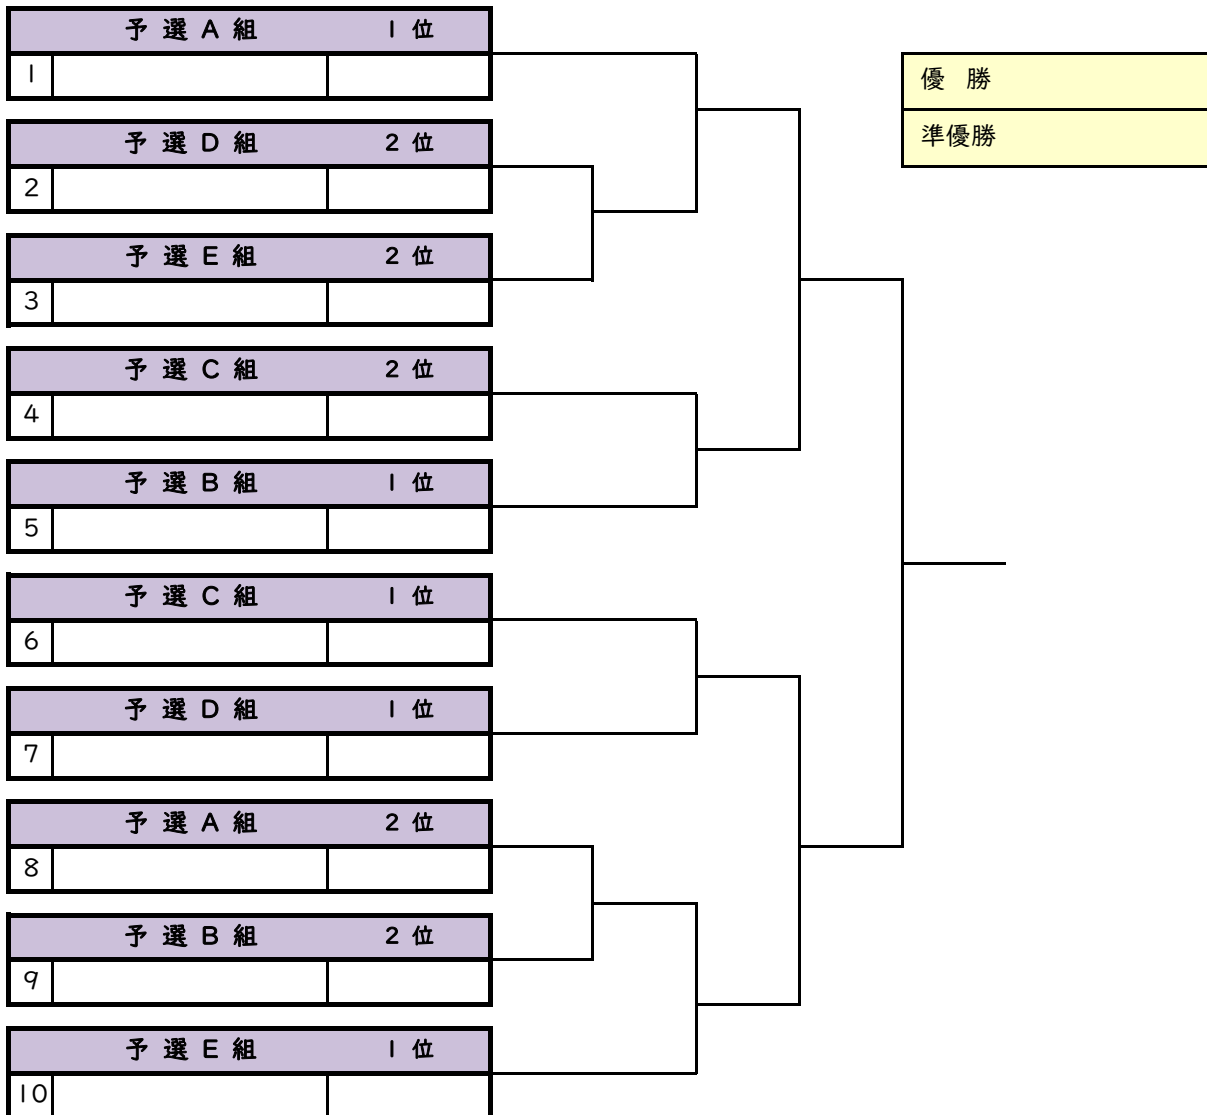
| 予 選 A 組 | | 1 位 |
|---|---|---|
| 1 | | |

| 予 選 D 組 | | 2 位 |
|---|---|---|
| 2 | | |

| 予 選 E 組 | | 2 位 |
|---|---|---|
| 3 | | |

| 予 選 C 組 | | 2 位 |
|---|---|---|
| 4 | | |

| 予 選 B 組 | | 1 位 |
|---|---|---|
| 5 | | |

| 予 選 C 組 | | 1 位 |
|---|---|---|
| 6 | | |

| 予 選 D 組 | | 1 位 |
|---|---|---|
| 7 | | |

| 予 選 A 組 | | 2 位 |
|---|---|---|
| 8 | | |

| 予 選 B 組 | | 2 位 |
|---|---|---|
| 9 | | |

| 予 選 E 組 | | 1 位 |
|---|---|---|
| 10 | | |

| 優 勝 |
|---|
| 準優勝 |